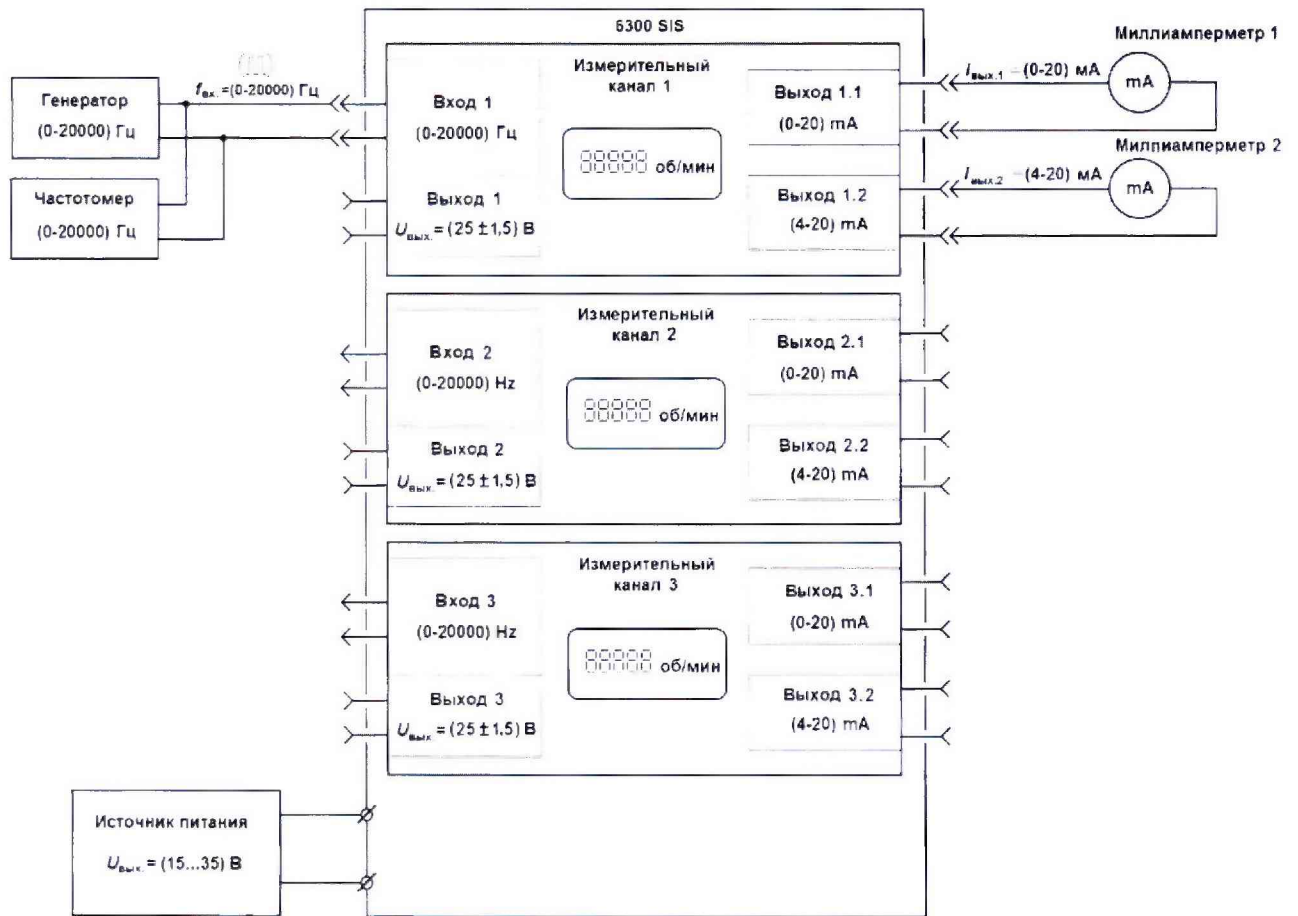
6300 SIS

Генератор
(0-20000) Гц

Частотомер
(0-20000) Гц

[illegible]
$f_{вх.}$ =(0-20000) Гц

Измерительный канал 1

Вход 1
(0-20000) Гц

88888 об/мин

Выход 1
$U_{вых.}$ = (25 ± 1,5) В

Выход 1.1
(0-20) mA

Выход 1.2
(4-20) mA

Миллиамперметр 1
$I_{вых.1}$ = (0-20) мА
mA

Миллиамперметр 2
$I_{вых.2}$ = (4-20) мА
mA

Измерительный канал 2

Вход 2
(0-20000) Hz

88888 об/мин

Выход 2
$U_{вых.}$ = (25 ± 1,5) В

Выход 2.1
(0-20) mA

Выход 2.2
(4-20) mA

Измерительный канал 3

Вход 3
(0-20000) Hz

88888 об/мин

Выход 3
$U_{вых.}$ = (25 ± 1,5) В

Выход 3.1
(0-20) mA

Выход 3.2
(4-20) mA

Источник питания
$U_{вых.}$ = (15...35) В